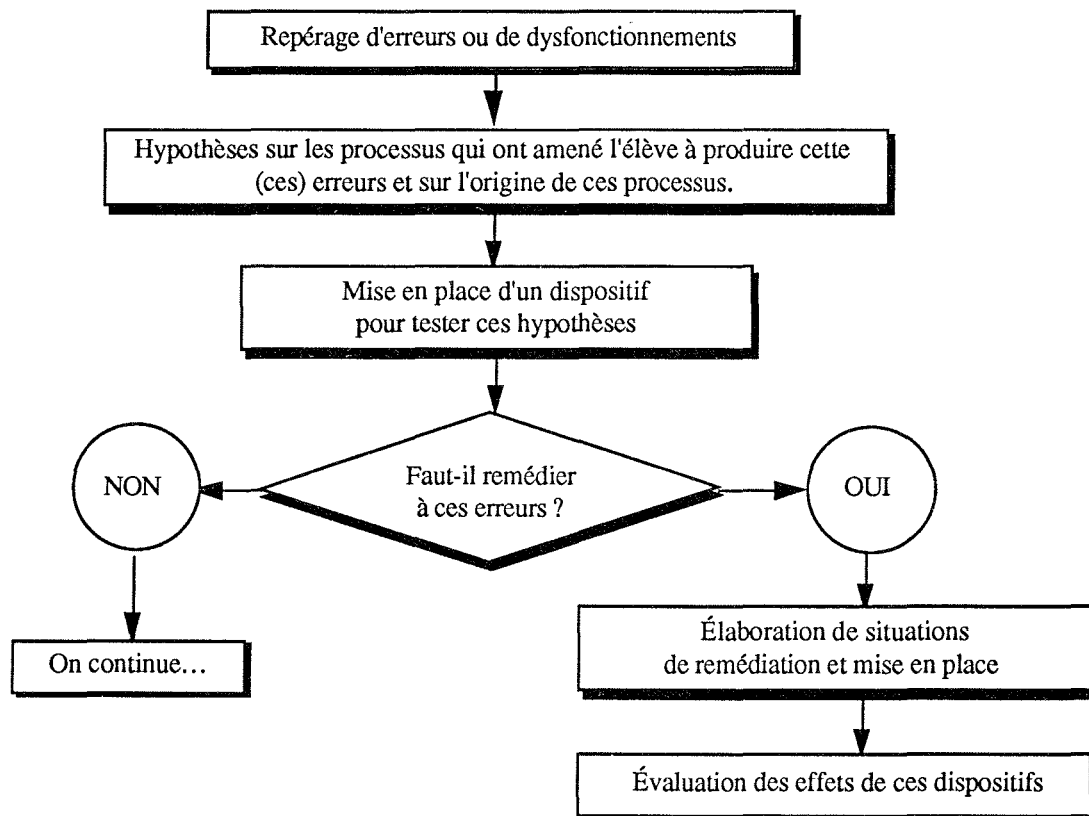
Repérage d'erreurs ou de dysfonctionnements

Hypothèses sur les processus qui ont amené l'élève à produire cette (ces) erreurs et sur l'origine de ces processus.

Mise en place d'un dispositif pour tester ces hypothèses

NON

Faut-il remédier à ces erreurs ?

OUI

On continue…

Élaboration de situations de remédiation et mise en place

Évaluation des effets de ces dispositifs